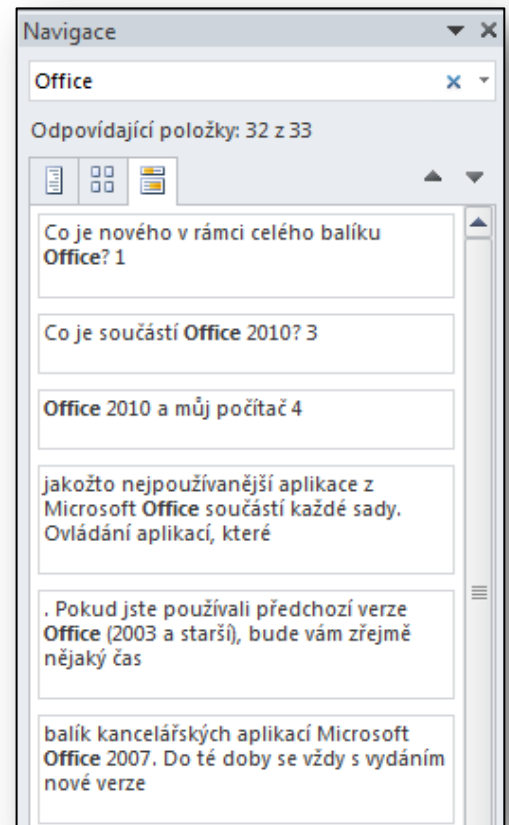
Navigace

Office

Odpovídající položky: 32 z 33

Co je nového v rámci celého balíku **Office**? 1

Co je součástí **Office** 2010? 3

**Office** 2010 a můj počítač 4

jakožto nejpoužívanější aplikace z Microsoft **Office** součástí každé sady. Ovládání aplikací, které

. Pokud jste používali předchozí verze **Office** (2003 a starší), bude vám zřejmě nějaký čas

balík kancelářských aplikací Microsoft **Office** 2007. Do té doby se vždy s vydáním nové verze